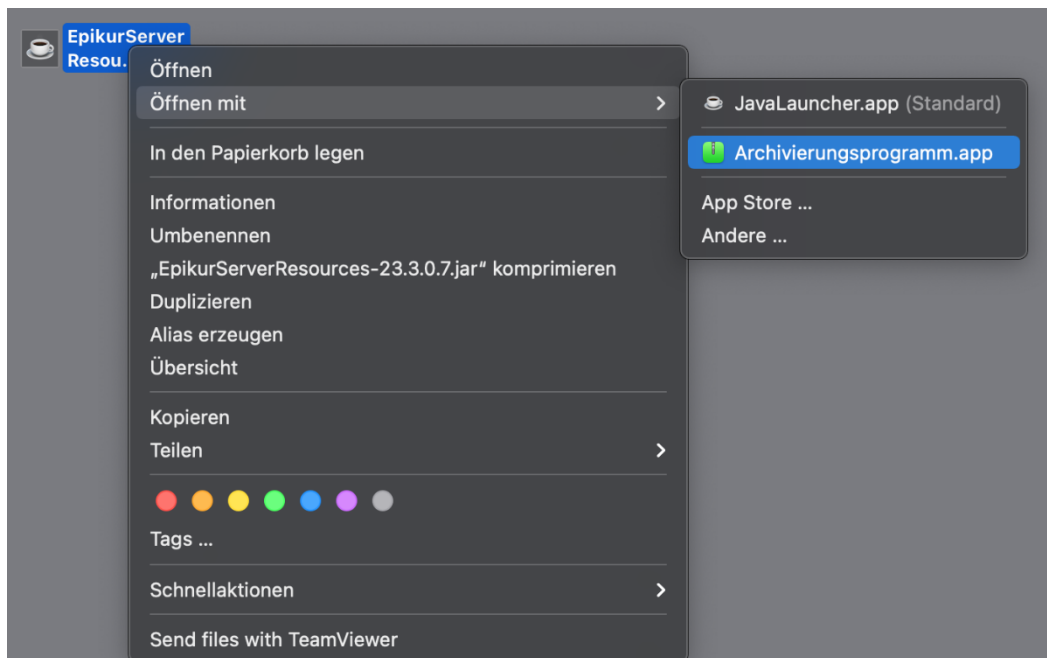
EpikurServer
Resou.

Öffnen
Öffnen mit

JavaLauncher.app (Standard)
Archivierungsprogramm.app
App Store ...
Andere ...

In den Papierkorb legen

Informationen
Umbenennen
„EpikurServerResources-23.3.0.7.jar“ komprimieren
Duplizieren
Alias erzeugen
Übersicht

Kopieren
Teilen

Tags ...

Schnellaktionen

Send files with TeamViewer